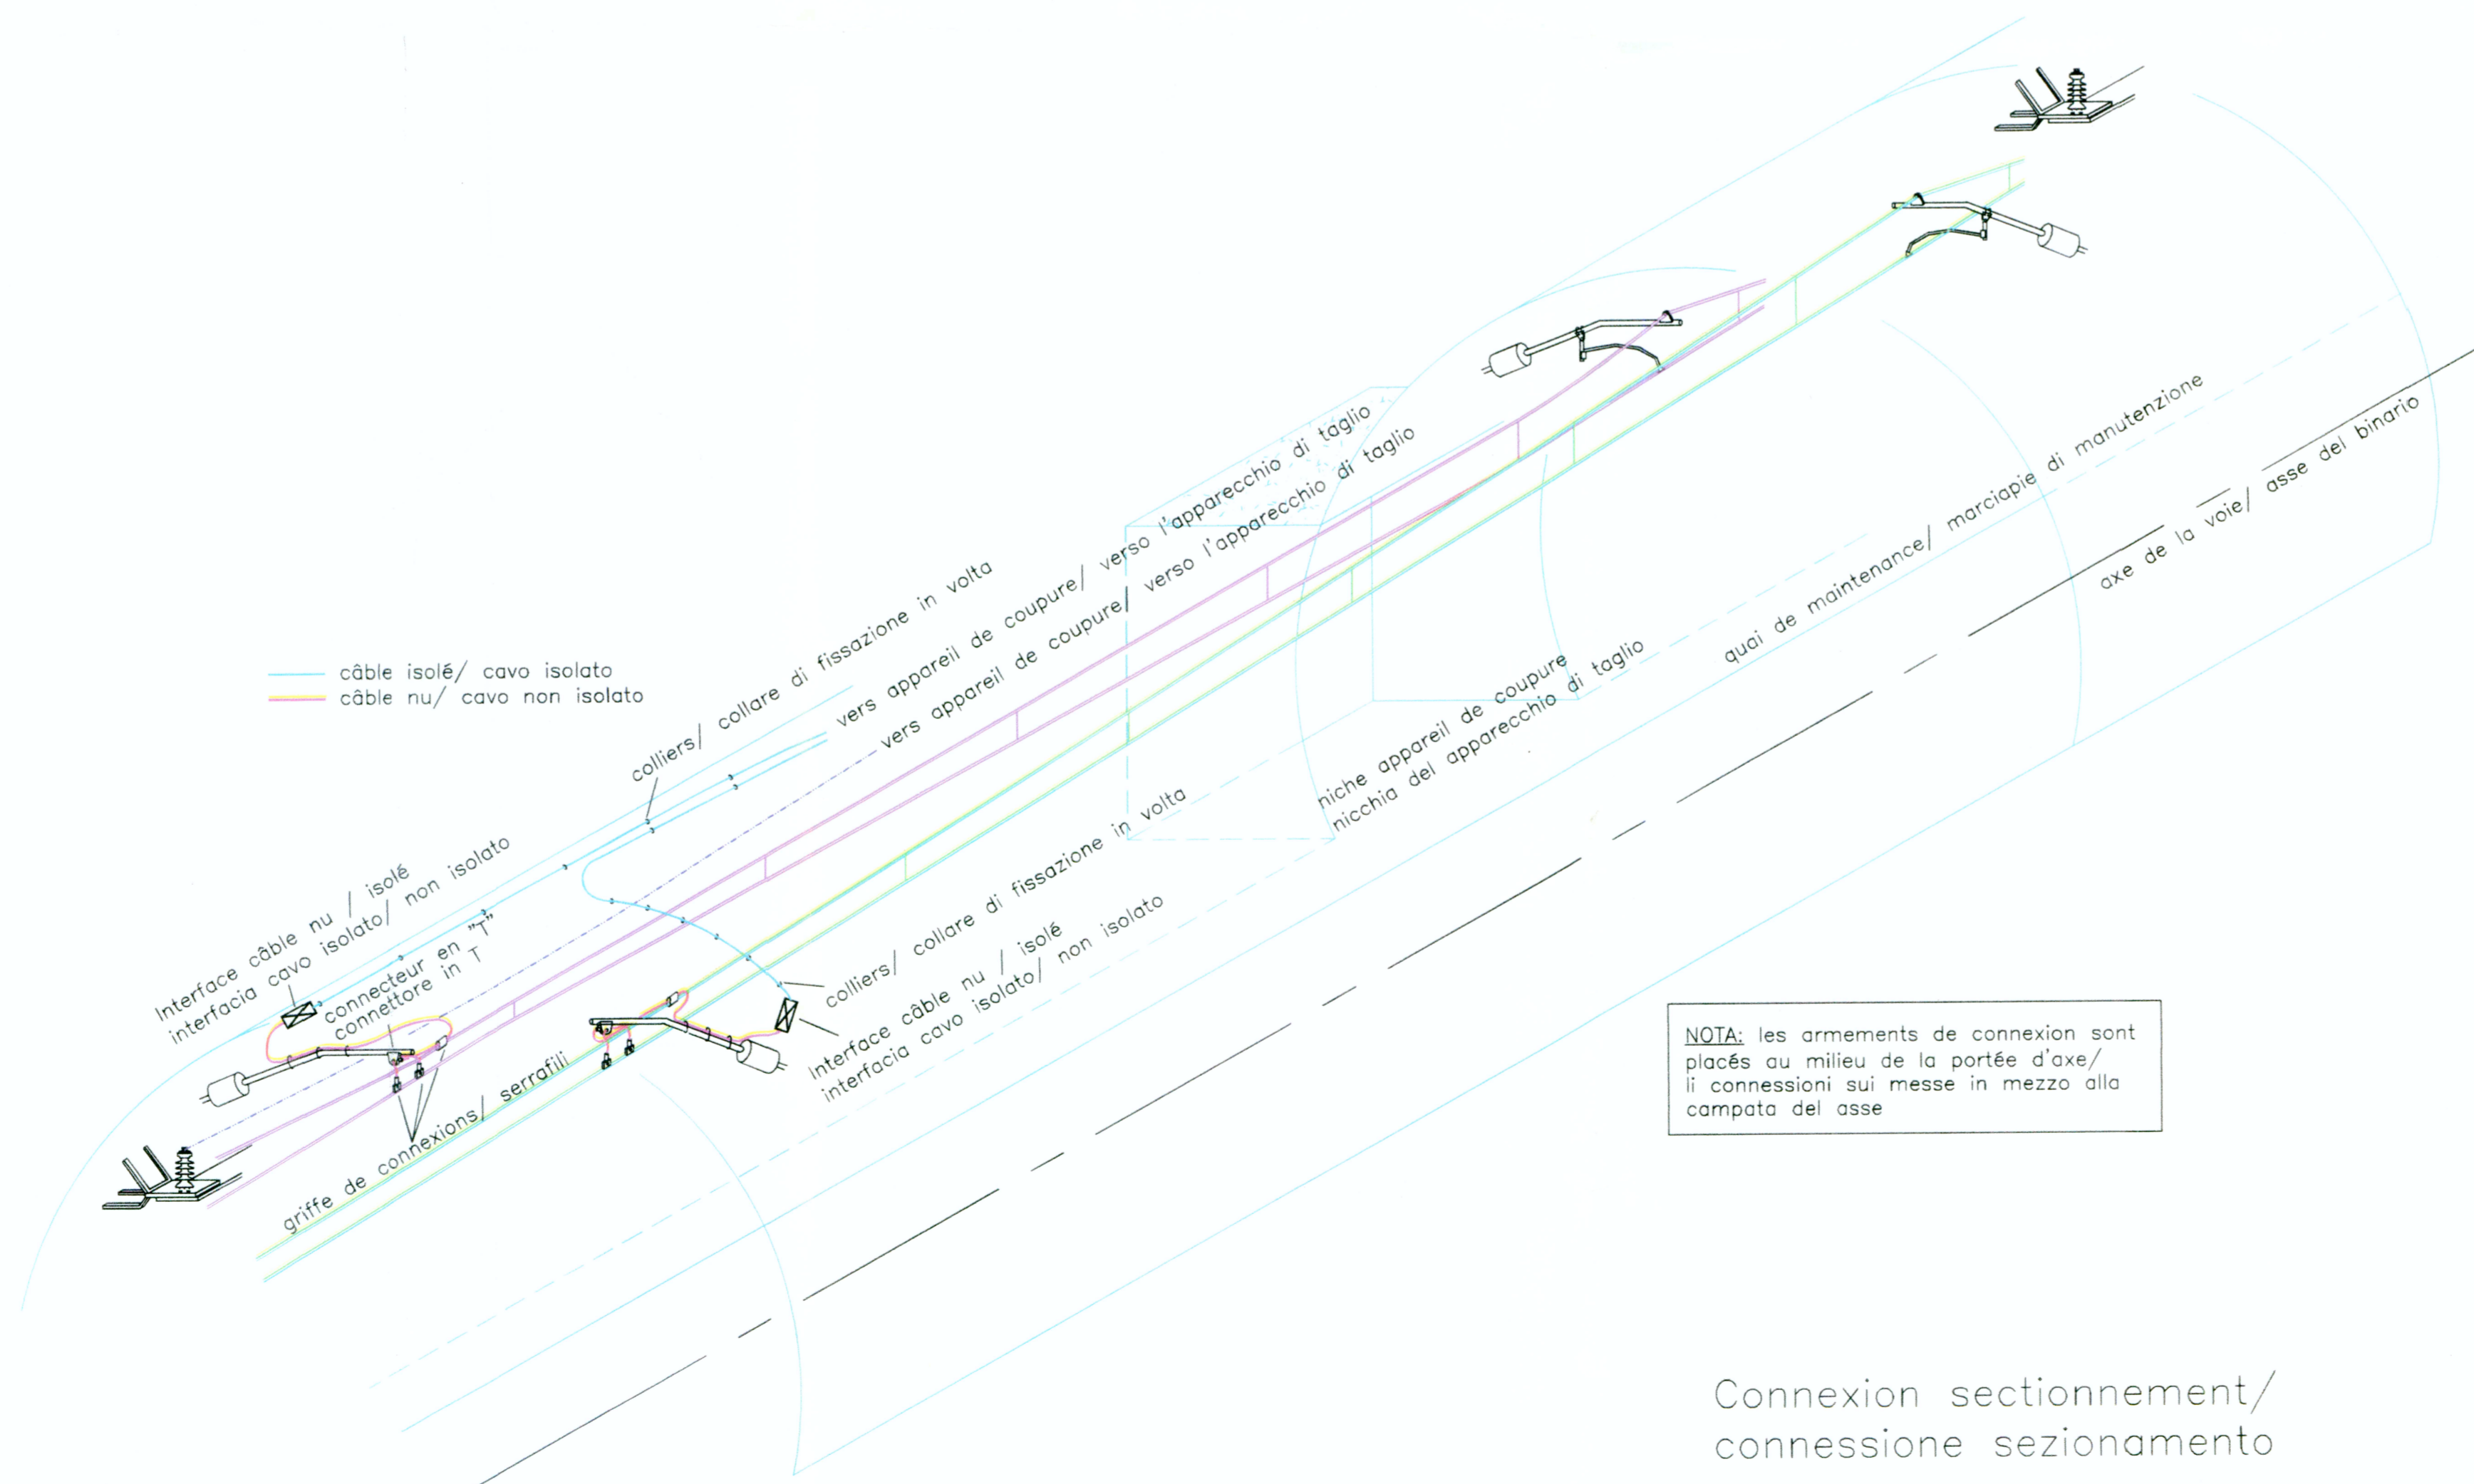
câble isolé/ cavo isolato
câble nu/ cavo non isolato

colliers/ collare di fissazione in volta

vers appareil de coupure/ verso l'apparecchio di taglio
vers appareil de coupure/ verso l'apparecchio di taglio

Interface câble nu / isolé
interfacia cavo isolato/ non isolato

connecteur en "T"
connettore in T

griffe de connexions/ serrafili

colliers/ collare di fissazione in volta

Interface câble nu / isolé
interfacia cavo isolato/ non isolato

niche appareil de coupure
nicchia del apparecchio di taglio

quai de maintenance/ marciapie di manutenzione

axe de la voie/ asse del binario

NOTA: les armements de connexion sont placés au milieu de la portée d'axe/ li connessioni sui messe in mezzo alla campata del asse

Connexion sectionnement/
connessione sezionamento